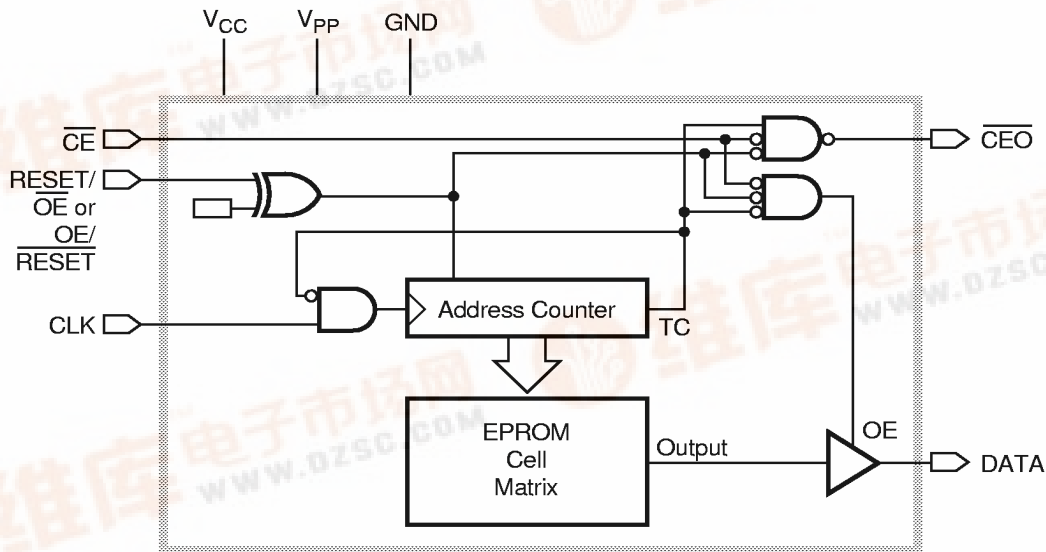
$V_{CC}$ $V_{PP}$ GND

$\overline{CE}$

RE$\overline{SET}$/ $\overline{OE}$ or OE/ $\overline{RESET}$

CLK

$\overline{CEO}$

Address Counter

TC

EPROM Cell Matrix

Output

OE

DATA

维库电子市场网 www.dzsc.com